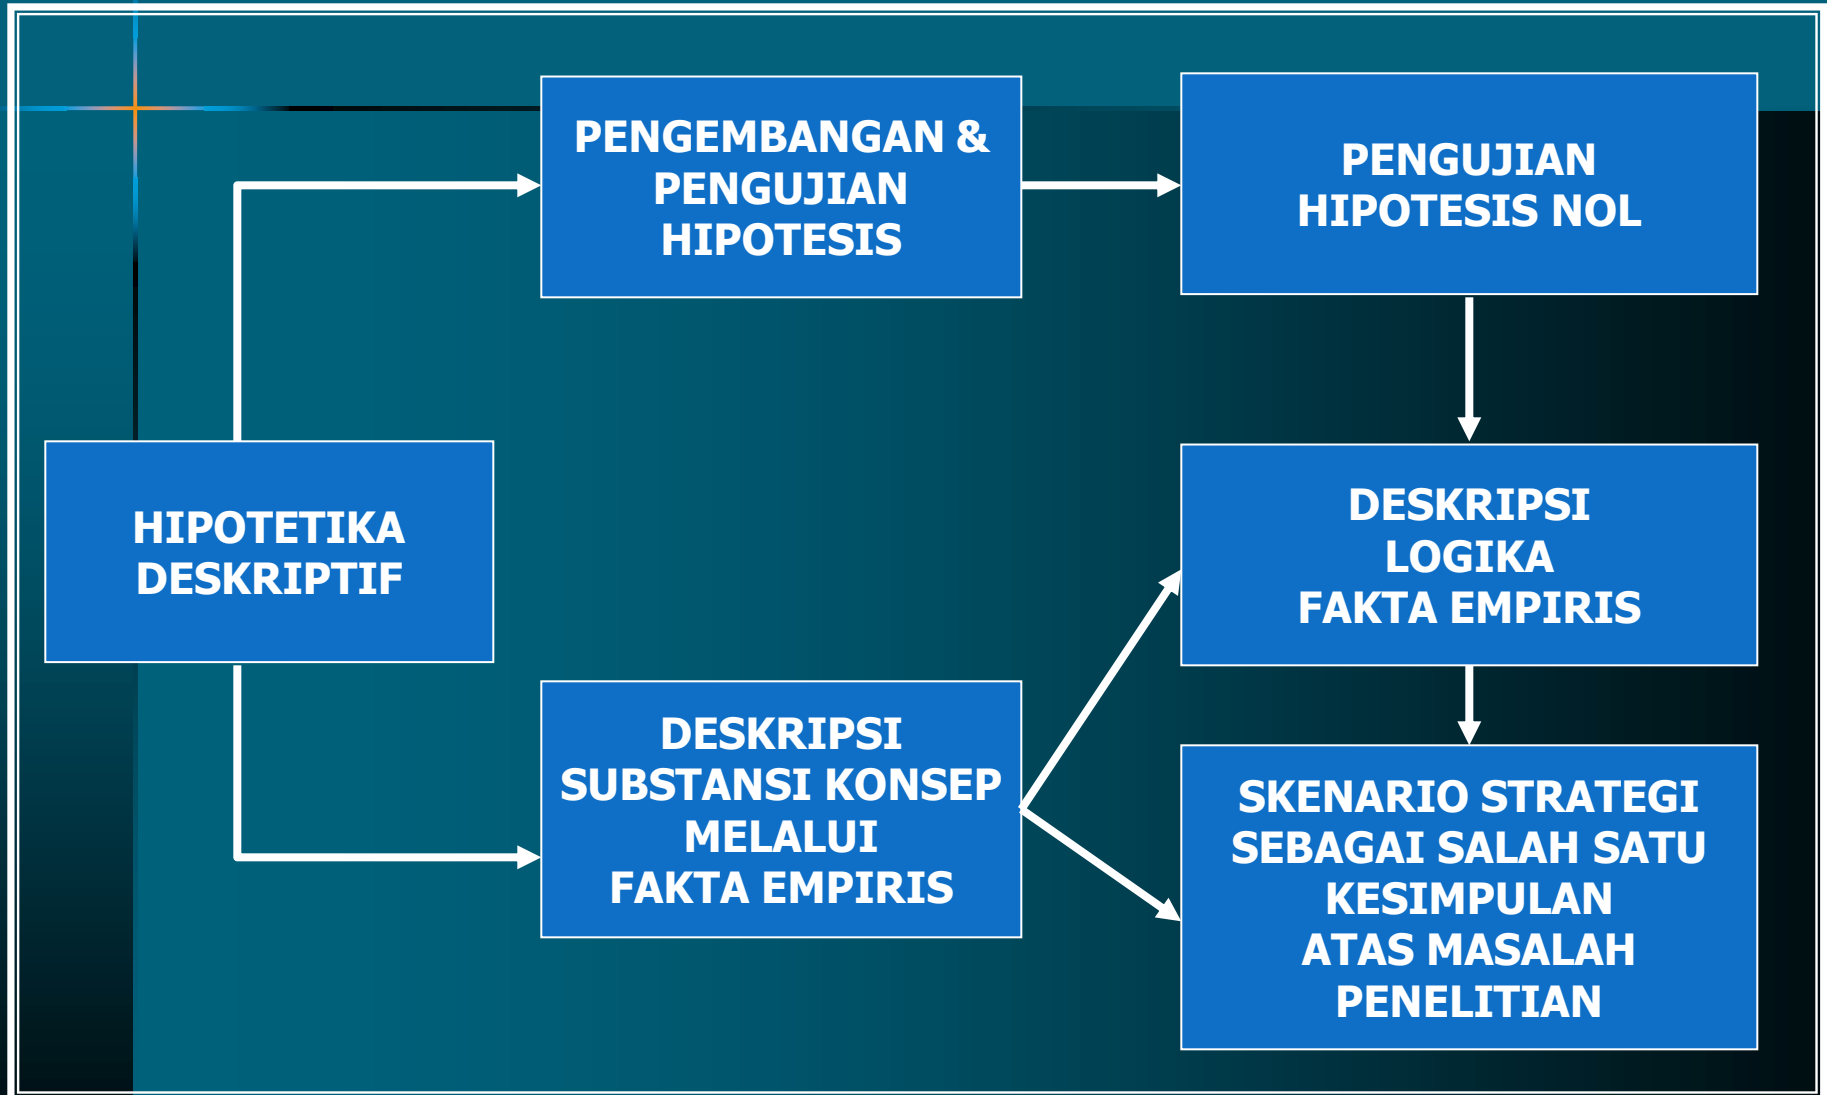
HIPOTETIKA DESKRIPTIF

PENGEMBANGAN & PENGUJIAN HIPOTESIS

PENGUJIAN HIPOTESIS NOL

DESKRIPSI LOGIKA FAKTA EMPIRIS

DESKRIPSI SUBSTANSI KONSEP MELALUI FAKTA EMPIRIS

SKENARIO STRATEGI SEBAGAI SALAH SATU KESIMPULAN ATAS MASALAH PENELITIAN